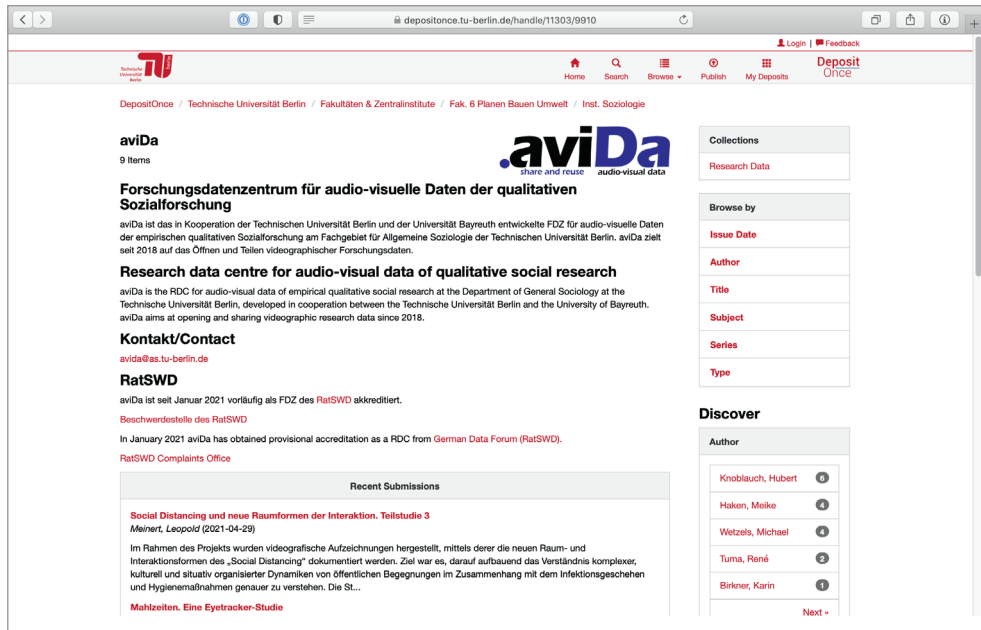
depositonce.tu-berlin.de/handle/11303/9910

Login | Feedback

Technische Universität Berlin

Home Search Browse Publish My Deposits Deposit Once

DepositOnce / Technische Universität Berlin / Fakultäten & Zentralinstitute / Fak. 6 Planen Bauen Umwelt / Inst. Soziologie

aviDa
9 Items

.aviDa
share and reuse audio-visual data

Forschungsdatenzentrum für audio-visuelle Daten der qualitativen Sozialforschung

aviDa ist das in Kooperation der Technischen Universität Berlin und der Universität Bayreuth entwickelte FDZ für audio-visuelle Daten der empirischen qualitativen Sozialforschung am Fachgebiet für Allgemeine Soziologie der Technischen Universität Berlin. aviDa zielt seit 2018 auf das Öffnen und Teilen videographischer Forschungsdaten.

Research data centre for audio-visual data of qualitative social research

aviDa is the RDC for audio-visual data of empirical qualitative social research at the Department of General Sociology at the Technische Universität Berlin, developed in cooperation between the Technische Universität Berlin and the University of Bayreuth. aviDa aims at opening and sharing videographic research data since 2018.

Kontakt/Contact

avida@as.tu-berlin.de

RatSWD

aviDa ist seit Januar 2021 vorläufig als FDZ des RatSWD akkreditiert.

Beschwerdestelle des RatSWD

In January 2021 aviDa has obtained provisional accreditation as a RDC from German Data Forum (RatSWD).

RatSWD Complaints Office

Recent Submissions

Social Distancing und neue Raumformen der Interaktion. Teilstudie 3
Meinert, Leopold (2021-04-29)

Im Rahmen des Projekts wurden videografische Aufzeichnungen hergestellt, mittels derer die neuen Raum- und Interaktionsformen des „Social Distancing" dokumentiert werden. Ziel war es, darauf aufbauend das Verständnis komplexer, kulturell und situativ organisierter Dynamiken von öffentlichen Begegnungen im Zusammenhang mit dem Infektionsgeschehen und Hygienemaßnahmen genauer zu verstehen. Die St...

Mahlzeiten. Eine Eyetracker-Studie

Collections

Research Data

Browse by

Issue Date

Author

Title

Subject

Series

Type

Discover

Author

Knoblauch, Hubert 6

Haken, Meike 4

Wetzels, Michael 4

Tuma, René 2

Birkner, Karin 1

Next »